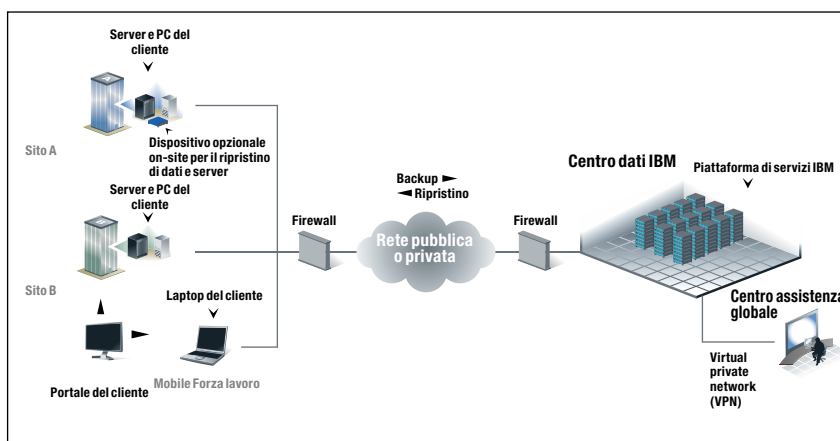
Server e PC del cliente

Dispositivo opzionale on-site per il ripristino di dati e server

Sito A

Server e PC del cliente

Sito B

Laptop del cliente

Portale del cliente

Mobile Forza lavoro

Firewall

Backup ►
◄ Ripristino

Rete pubblica o privata

Firewall

Centro dati IBM

Piattaforma di servizi IBM

Centro assistenza globale

Virtual private network (VPN)